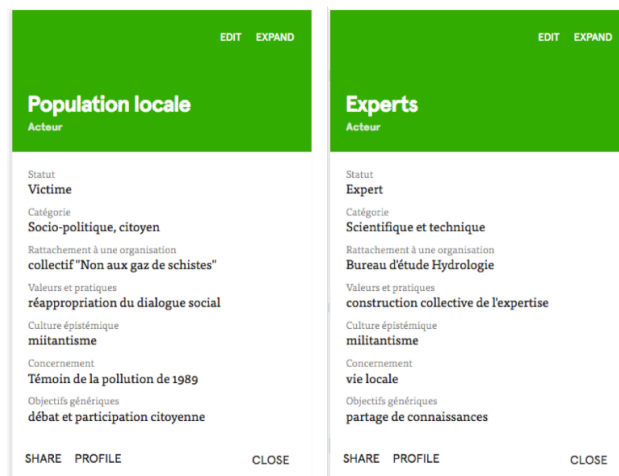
EDIT EXPAND

Population locale
Acteur

Statut
Victime

Catégorie
Socio-politique, citoyen

Rattachement à une organisation
collectif "Non aux gaz de schistes"

Valeurs et pratiques
réappropriation du dialogue social

Culture épistémique
miitantisme

Concernement
Témoin de la pollution de 1989

Objectifs génériques
débat et participation citoyenne

SHARE PROFILE CLOSE

EDIT EXPAND

Experts
Acteur

Statut
Expert

Catégorie
Scientifique et technique

Rattachement à une organisation
Bureau d'étude Hydrologie

Valeurs et pratiques
construction collective de l'expertise

Culture épistémique
militantisme

Concernement
vie locale

Objectifs génériques
partage de connaissances

SHARE PROFILE CLOSE